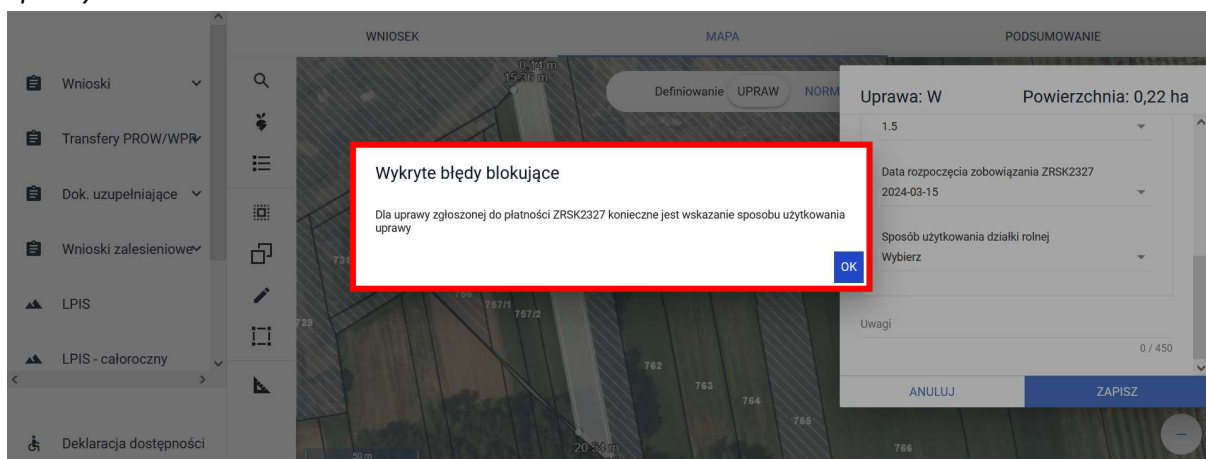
Wnioski

Transfery PROW/WPR

Dok. uzupełniające

Wnioski zalesieniowe

LPIS

LPIS - całoroczny

Deklaracja dostępności

WNIOSEK

MAPA

PODSUMOWANIE

0,41 m
15,38 m

Definiowanie UPRAW NORM

Uprawa: W

Powierzchnia: 0,22 ha

1.5

Data rozpoczęcia zobowiązania ZRSK2327
2024-03-15

Sposób użytkowania działki rolnej
Wybierz

Uwagi

0 / 450

ANULUJ

ZAPISZ

Wykryte błędy blokujące

Dla uprawy zgłoszonej do płatności ZRSK2327 konieczne jest wskazanie sposobu użytkowania uprawy

OK

731

756

757/1

757/2

729

762

763

764

765

766

20,56 m

50 m